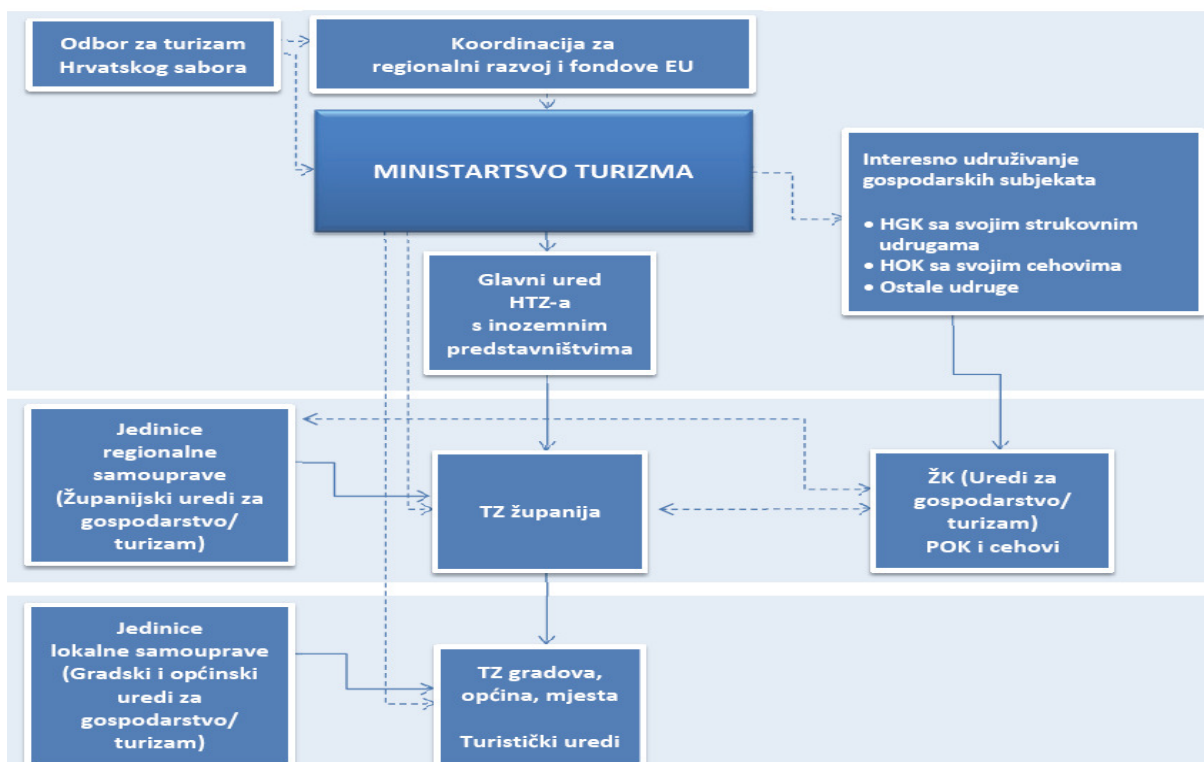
Odbor za turizam Hrvatskog sabora

Koordinacija za regionalni razvoj i fondove EU

MINISTARTSVO TURIZMA

Interesno udruživanje gospodarskih subjekata

• HGK sa svojim strukovnim udrugama
• HOK sa svojim cehovima
• Ostale udruge

Glavni ured HTZ-a s inozemnim predstavništvima

Jedinice regionalne samouprave (Županijski uredi za gospodarstvo/ turizam)

TZ županija

ŽK (Uredi za gospodarstvo/ turizam) POK i cehovi

Jedinice lokalne samouprave (Gradski i općinski uredi za gospodarstvo/ turizam)

TZ gradova, općina, mjesta

Turistički uredi